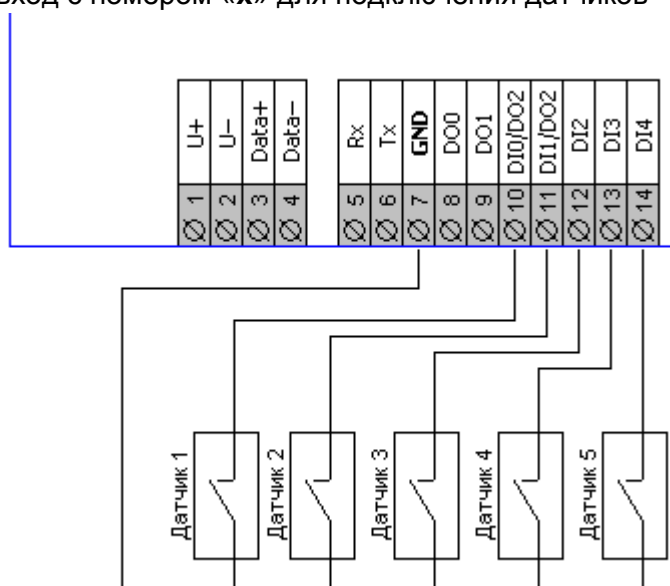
вход с номером «x» для подключения датчиков

U+
U–
Data+
Data–
Rx
Tx
GND
DO0
DO1
DI0/DO2
DI1/DO2
DI2
DI3
DI4

Ø 1
Ø 2
Ø 3
Ø 4
Ø 5
Ø 6
Ø 7
Ø 8
Ø 9
Ø 10
Ø 11
Ø 12
Ø 13
Ø 14

Датчик 1
Датчик 2
Датчик 3
Датчик 4
Датчик 5